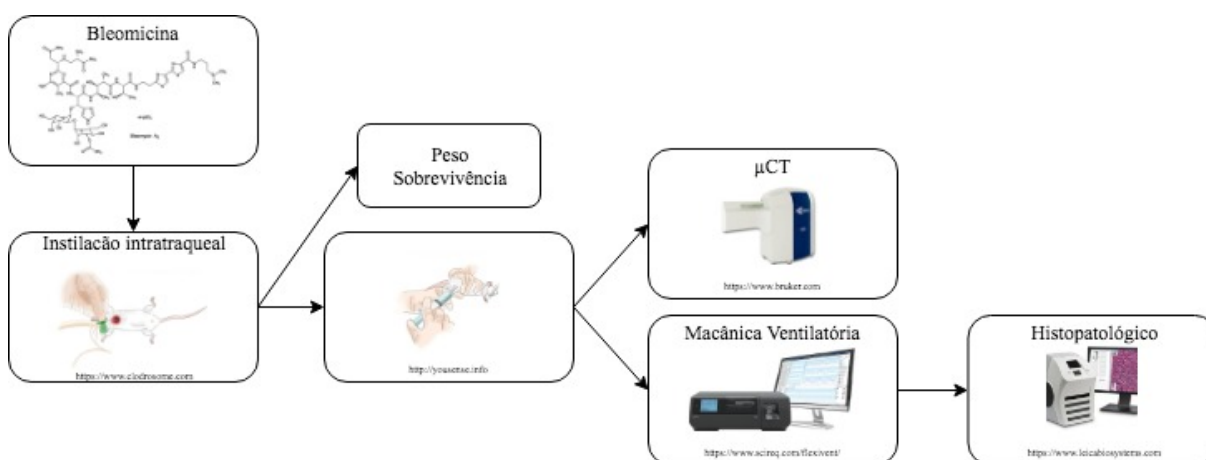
Bleomicina

Peso
Sobrevivência

Instilacão intratraqueal

https://www.clodrosome.com

http://yousense.info

µCT

https://www.bruker.com

Macânica Ventilatória

https://www.scireq.com/flexivent/

Histopatológico

https://www.leicabiosystems.com